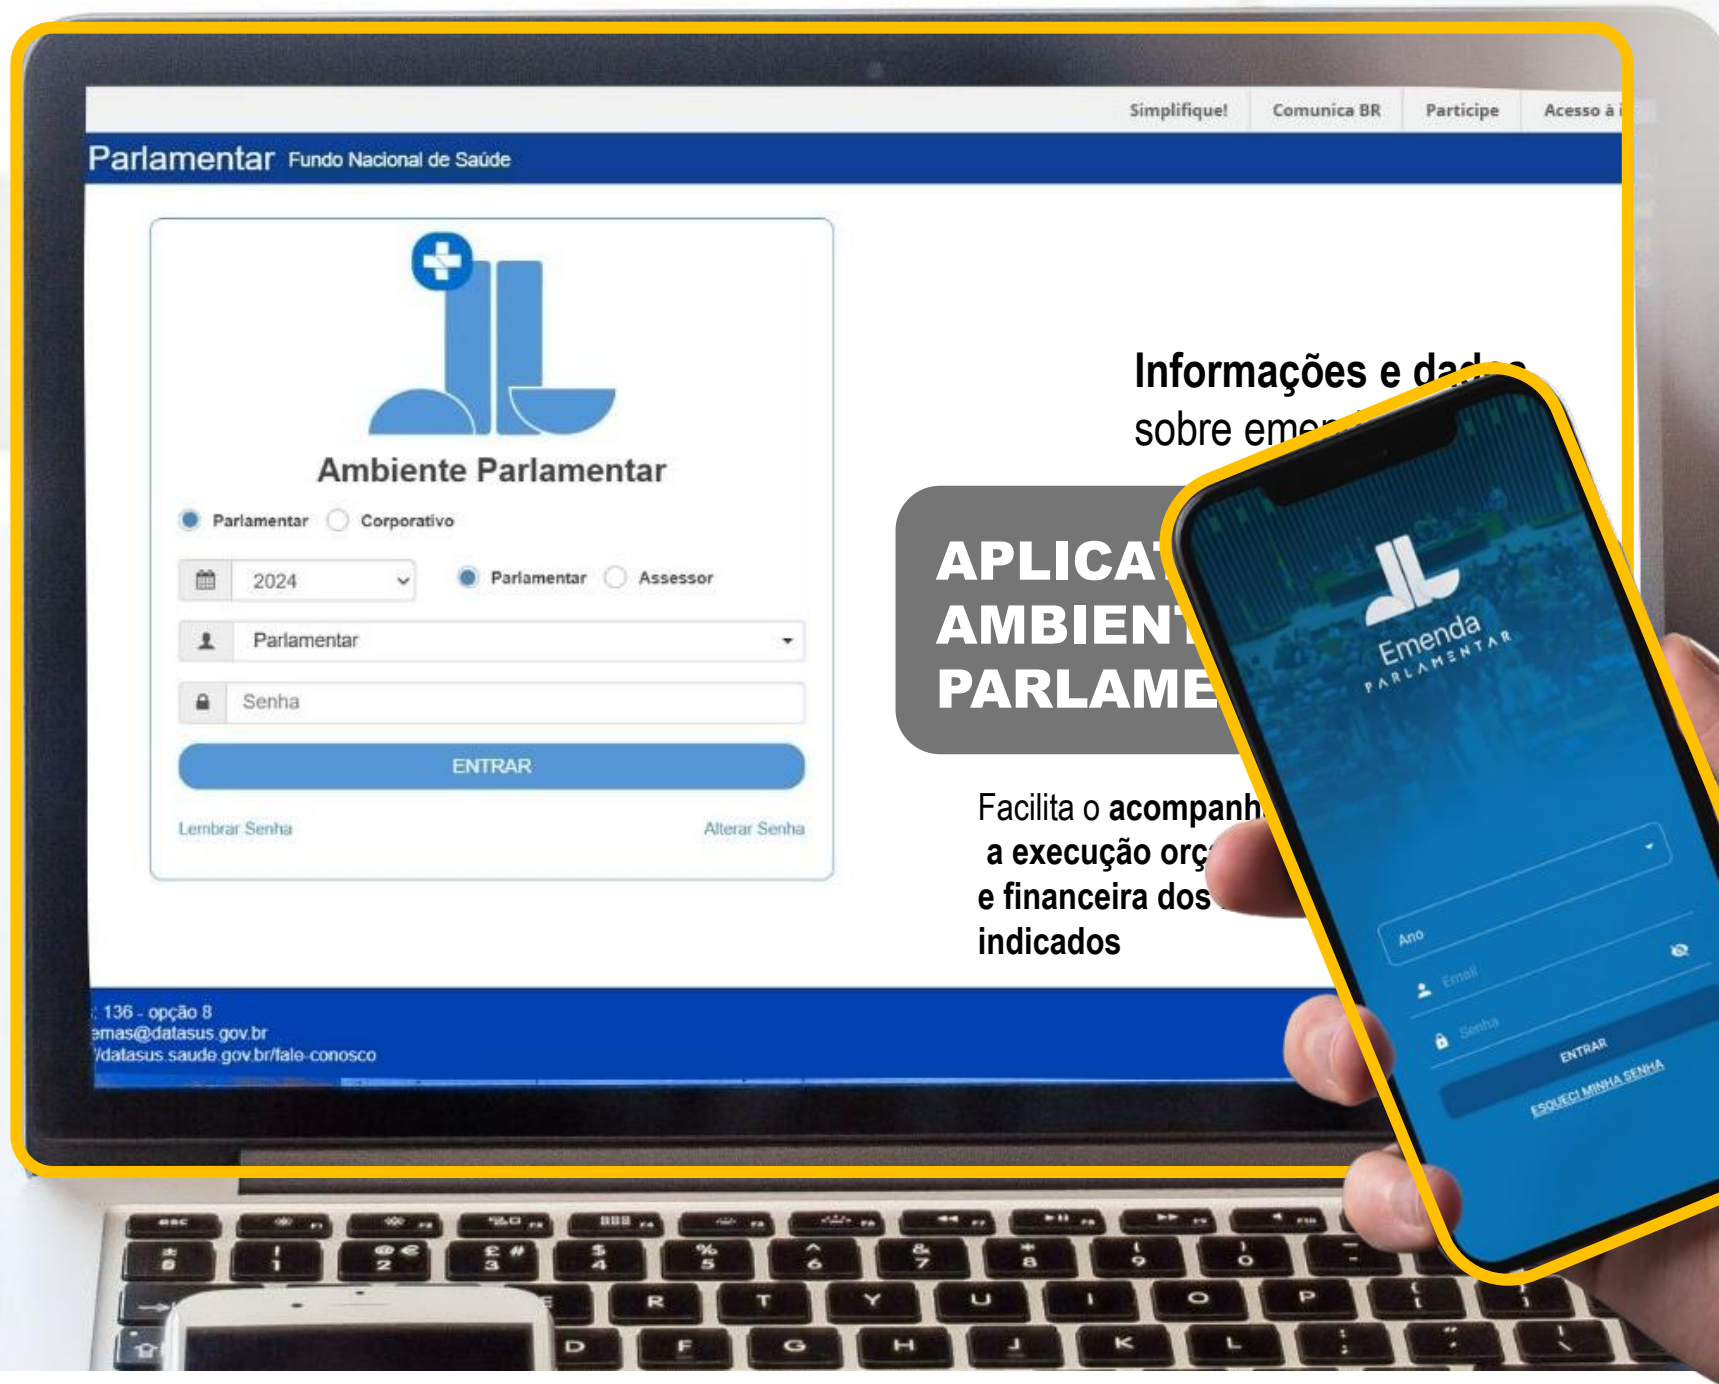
Simplifique! Comunica BR Participe Acesso à i

Parlamentar Fundo Nacional de Saúde

Ambiente Parlamentar

Parlamentar Corporativo

2024

Parlamentar Assessor

Parlamentar

Senha

ENTRAR

Lembrar Senha

Alterar Senha

: 136 - opção 8
emas@datasus.gov.br
/datasus.saude.gov.br/fale-conosco

Informações e dados
sobre emen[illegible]

APLICA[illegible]
AMBIENT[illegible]
PARLAME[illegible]

Facilita o acompanh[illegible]
a execução orç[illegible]
e financeira dos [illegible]
indicados

Emenda
PARLAMENTAR

Ano

Email

Senha

ENTRAR

ESQUECI MINHA SENHA

esc
Q W E R T Y U I O P
D F G H J K L